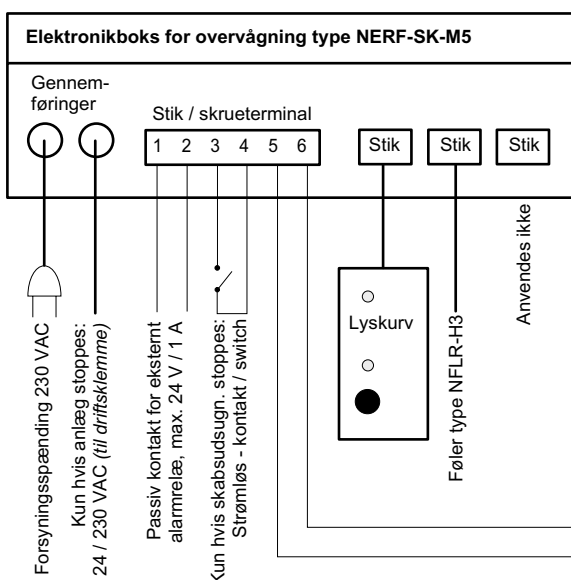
Elektronikboks for overvågning type NERF-SK-M5

Gennemføringer

Stik / skrueterminal

1 2 3 4 5 6

Stik

Stik

Stik

Forsyningsspænding 230 VAC

Kun hvis anlæg stoppes: 24 / 230 VAC (til driftsklemme)

Passiv kontakt for ekstern alarmrelæ, max. 24 V / 1 A

Kun hvis skabsudsugn. stoppes: Strømløs - kontakt / switch

Lyskurv

Føler type NFLR-H3

Anvendes ikke